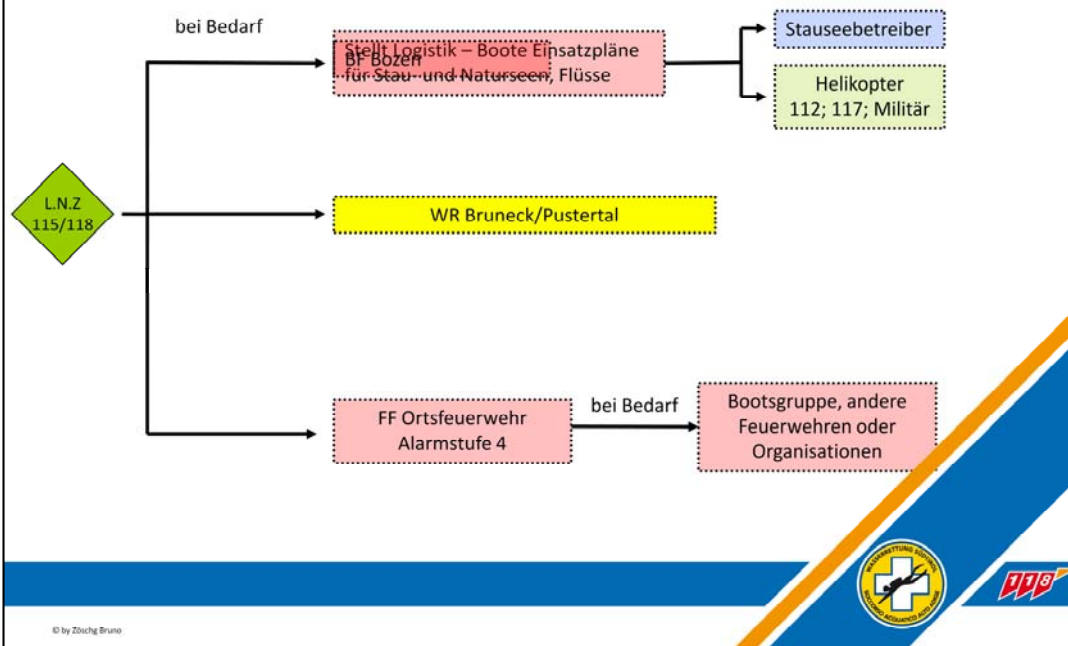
bei Bedarf

BF Bozen

Stellt Logistik – Boote Einsatzpläne für Stau- und Naturseen, Flüsse

Stauseebetreiber

Helikopter
112; 117; Militär

L.N.Z
115/118

WR Bruneck/Pustertal

FF Ortsfeuerwehr
Alarmstufe 4

bei Bedarf

Bootsgruppe, andere Feuerwehren oder Organisationen

WASSERRETTUNG SÜDTIROL
SOCCORSO ACQUATICO ALTO ADIGE

118

© by Zöschg Bruno